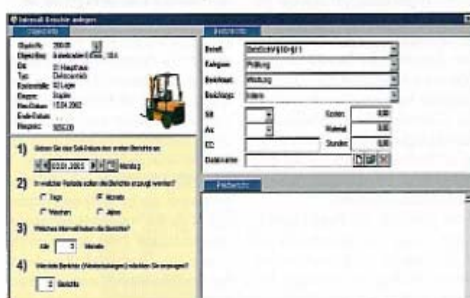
Intervall-Berichte anlegen

Objektdaten

Objektnr. 208-00
Objektbez. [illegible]
Ebe. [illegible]
Typ Dieselstapler
Standort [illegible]
Eingang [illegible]
Abschluss 15.04.2002
Ende-Datum
Neupreis 9200,00

1) Geben Sie das Soll-Datum des ersten Berichts an

03.01.2003 Montag

2) In welcher Periode sollen die Berichte erzeugt werden?

Tage Monate
Wochen Jahre

3) Welches Intervall haben die Berichte?

Alle 3 Monate

4) Wie viele Berichte (Wiederholungen) möchten Sie erzeugen?

2 Berichte

Berichtdaten

Betreff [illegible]
Kategorie Prüfung
Berichtsart Wartung
Erledigung Intern

Soll
Ist
Kosten 0,00
Material 0,00
Stunden 0,00

Dateiname

Freitext